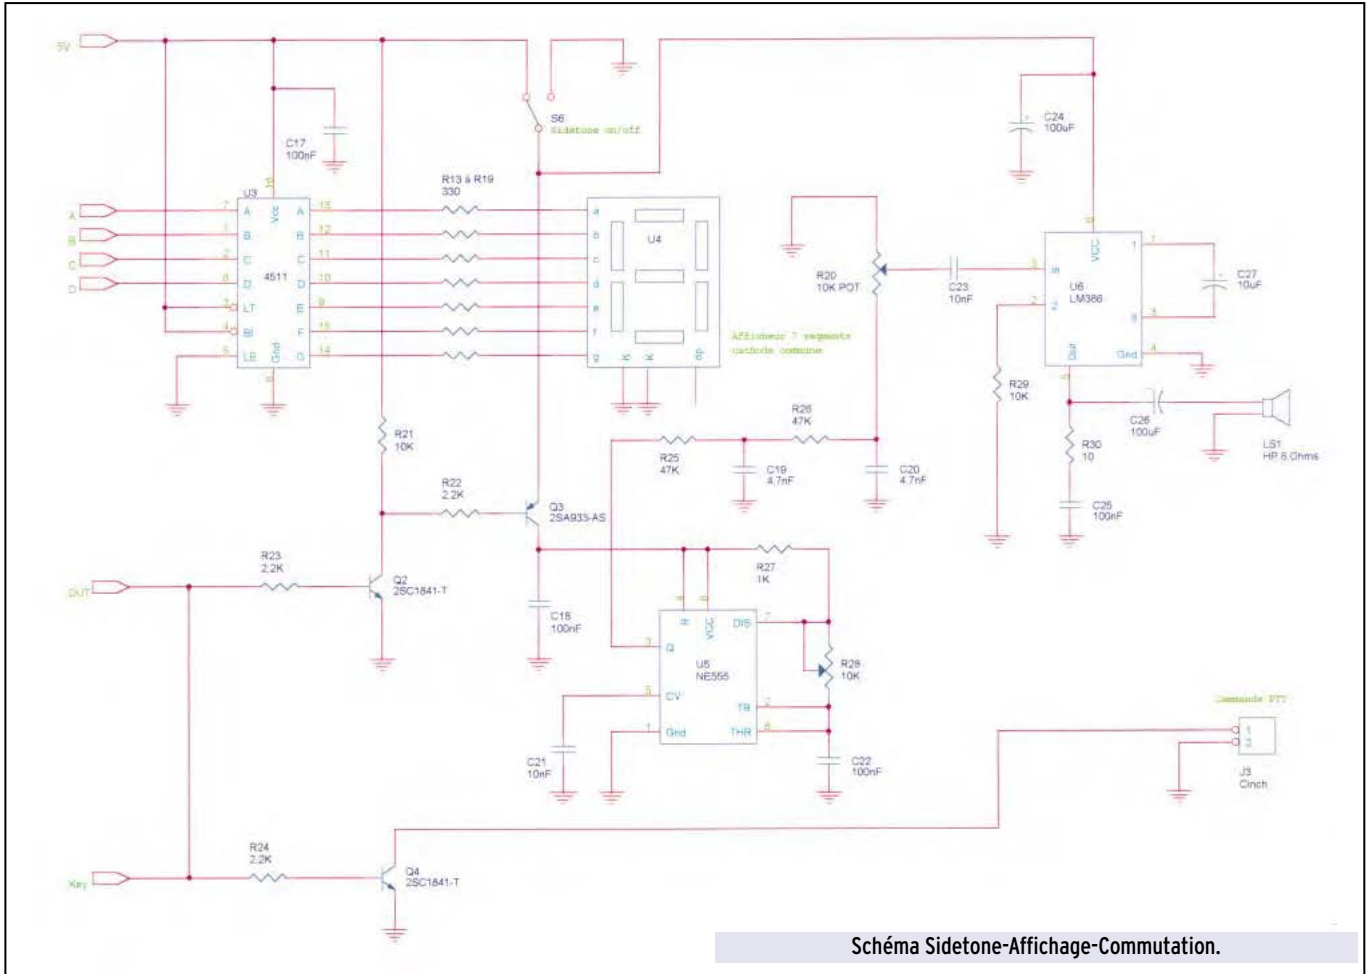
5V

S6
Sidetone on/off

C17
100nF

C24
100uF

U3

R13 à R19
330

A
B
C
D

7 A
1 B
2 C
6 D
3 LT
4 BI
5 LE

Vcc
4511
Gnd

16
8

13 A
12 B
11 C
10 D
9 E
15 F
14 G

a
b
c
d
e
f
g
k
k
dp

U4

Afficheur 7 segments
cathode commune

R20
10K POT

C23
10nF

3 In
2
U6
LM386
VCC
6
1
8
Gnd 4
Out 5

C27
10uF

R29
10K

C26
100uF

LS1
HP 8 Ohms

R30
10

C25
100nF

R21
10K

R22
2.2K

Q3
2SA933-AS

R25
47K

R26
47K

C19
4.7nF

C20
4.7nF

R27
1K

R23
2.2K

OUT

Q2
2SC1841-T

C18
100nF

U5
NE555
R
VCC
3 Q
DIS 7
5 CV
TR 2
1 Gnd
THR 6

R28
10K

C21
10nF

C22
100nF

Commande PTT

1
2
J3
Cinch

R24
2.2K

Key

Q4
2SC1841-T

Schéma Sidetone-Affichage-Commutation.